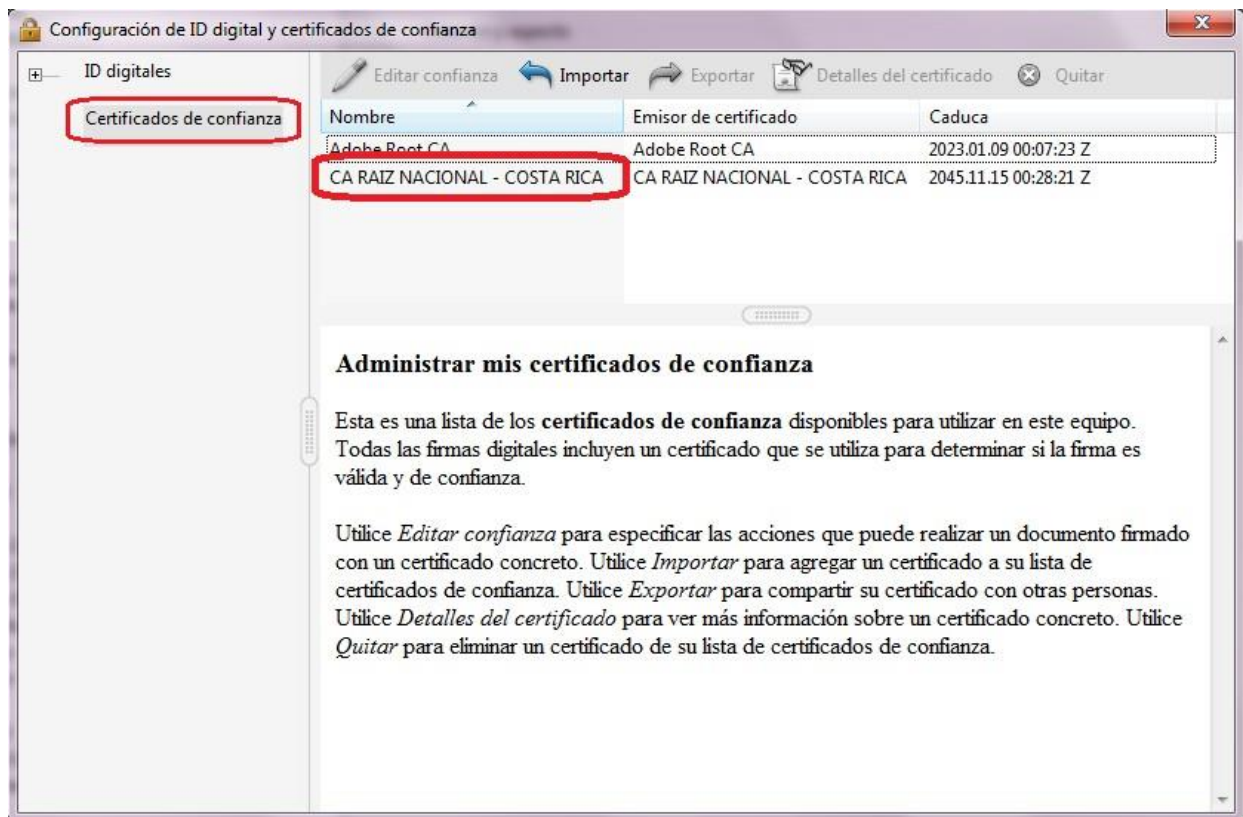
Configuración de ID digital y certificados de confianza

ID digitales

Certificados de confianza

Editar confianza Importar Exportar Detalles del certificado Quitar

| Nombre | Emisor de certificado | Caduca |
|---|---|---|
| Adobe Root CA | Adobe Root CA | 2023.01.09 00:07:23 Z |
| CA RAIZ NACIONAL - COSTA RICA | CA RAIZ NACIONAL - COSTA RICA | 2045.11.15 00:28:21 Z |

Administrar mis certificados de confianza

Esta es una lista de los **certificados de confianza** disponibles para utilizar en este equipo. Todas las firmas digitales incluyen un certificado que se utiliza para determinar si la firma es válida y de confianza.

Utilice *Editar confianza* para especificar las acciones que puede realizar un documento firmado con un certificado concreto. Utilice *Importar* para agregar un certificado a su lista de certificados de confianza. Utilice *Exportar* para compartir su certificado con otras personas. Utilice *Detalles del certificado* para ver más información sobre un certificado concreto. Utilice *Quitar* para eliminar un certificado de su lista de certificados de confianza.